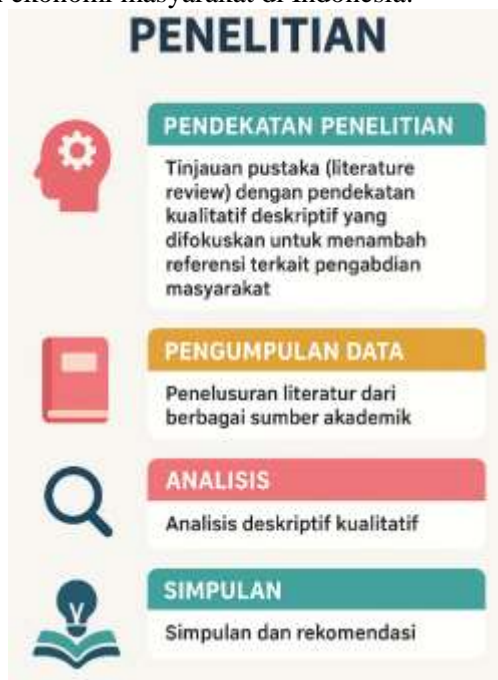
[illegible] ekonomi masyarakat di Indonesia.

PENELITIAN

PENDEKATAN PENELITIAN

Tinjauan pustaka (literature review) dengan pendekatan kualitatif deskriptif yang difokuskan untuk menambah referensi terkait pengabdian masyarakat

PENGUMPULAN DATA

Penelusuran literatur dari berbagai sumber akademik

ANALISIS

Analisis deskriptif kualitatif

SIMPULAN

Simpulan dan rekomendasi